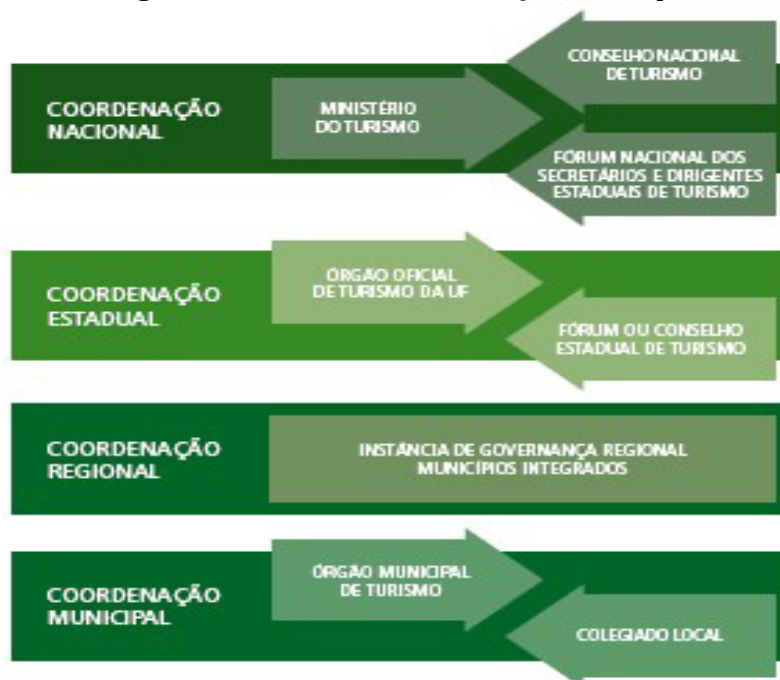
COORDENAÇÃO NACIONAL

MINISTÉRIO DO TURISMO

CONSELHO NACIONAL DE TURISMO

FÓRUM NACIONAL DOS SECRETÁRIOS E DIRIGENTES ESTADUAIS DE TURISMO

COORDENAÇÃO ESTADUAL

ÓRGÃO OFICIAL DE TURISMO DA UF

FÓRUM OU CONSELHO ESTADUAL DE TURISMO

COORDENAÇÃO REGIONAL

INSTÂNCIA DE GOVERNANÇA REGIONAL MUNICÍPIOS INTEGRADOS

COORDENAÇÃO MUNICIPAL

ÓRGÃO MUNICIPAL DE TURISMO

COLEGIADO LOCAL